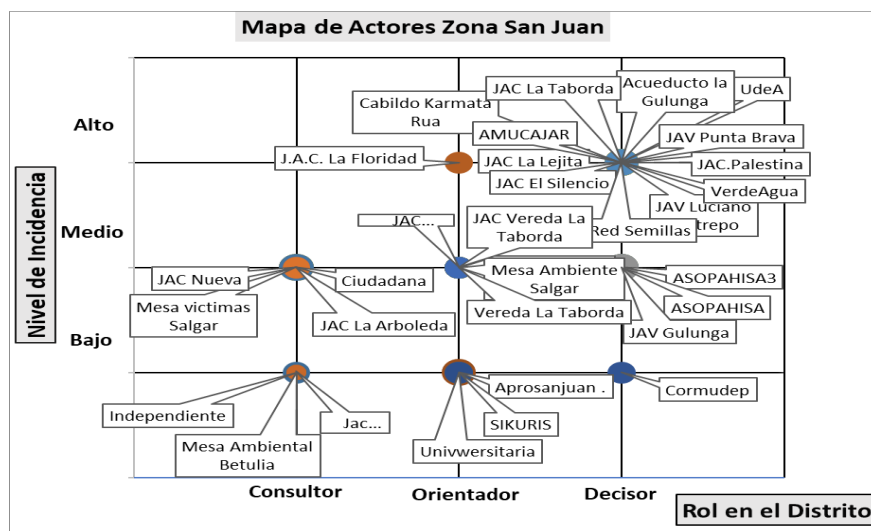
Mapa de Actores Zona San Juan

Alto

Medio

Bajo

Nivel de Incidencia

Consultor

Orientador

Decisor

Rol en el Distrito

Cabildo Karmata Rua

JAC La Taborda

Acueducto la Gulunga

UdeA

AMUCAJAR

JAV Punta Brava

J.A.C. La Floridad

JAC La Lejita

JAC.Palestina

JAC El Silencio

VerdeAgua

JAV Luciano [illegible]trepo

JAC...

JAC Vereda La Taborda

Red Semillas

JAC Nueva

Ciudadana

Mesa Ambiente Salgar

ASOPAHISA3

Mesa victimas Salgar

ASOPAHISA

JAC La Arboleda

Vereda La Taborda

JAV Gulunga

Aprosanjuan .

Cormudep

Independiente

Jac...

SIKURIS

Mesa Ambiental Betulia

Univwersitaria